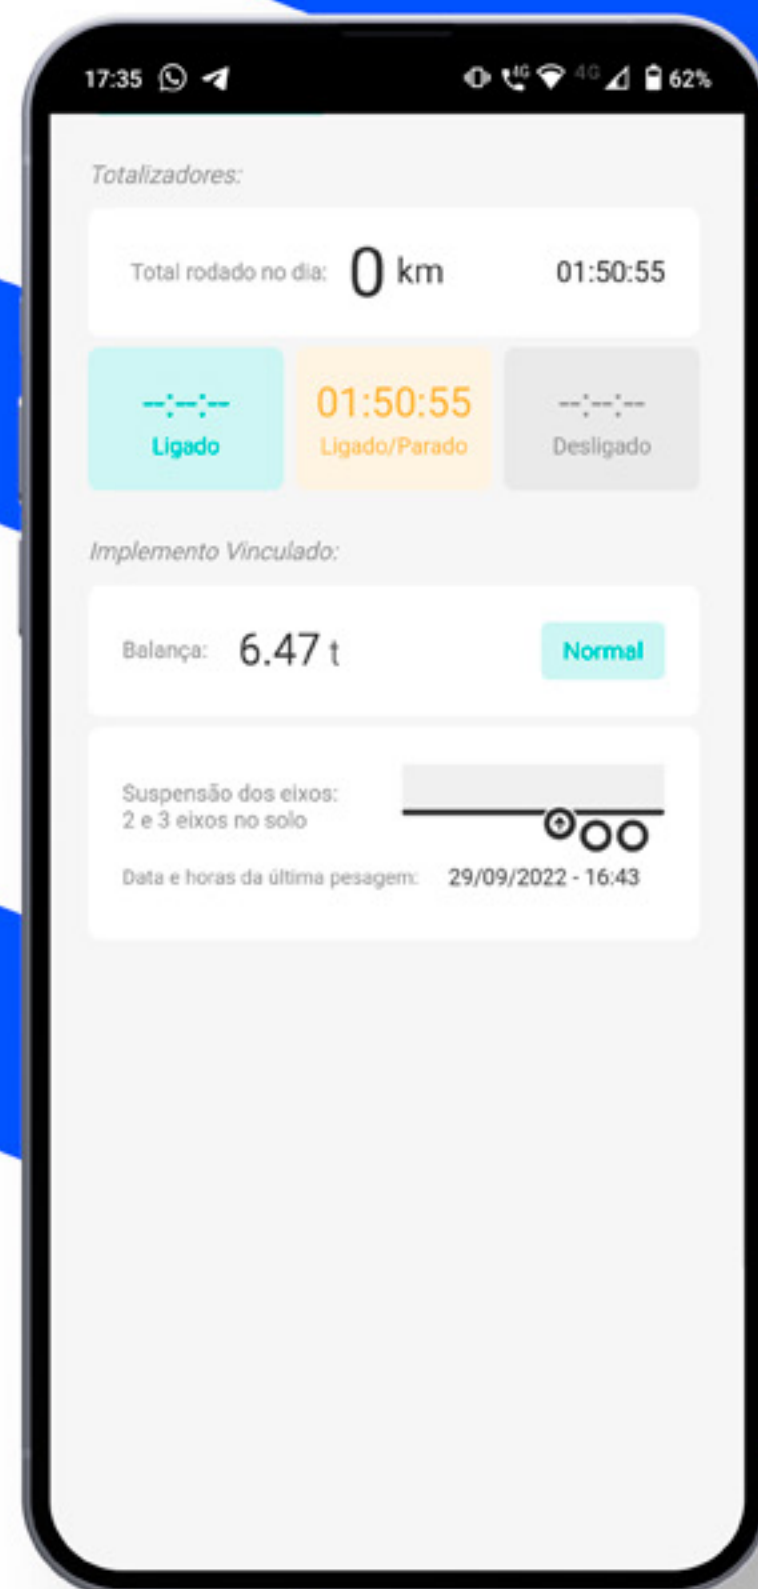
17:35 4G 4G 62%

Totalizadores:

Total rodado no dia: 0 km 01:50:55

--:--:--
Ligado

01:50:55
Ligado/Parado

--:--:--
Desligado

Implemento Vinculado:

Balança: 6.47 t Normal

Suspensão dos eixos:
2 e 3 eixos no solo

Data e horas da última pesagem: 29/09/2022 - 16:43